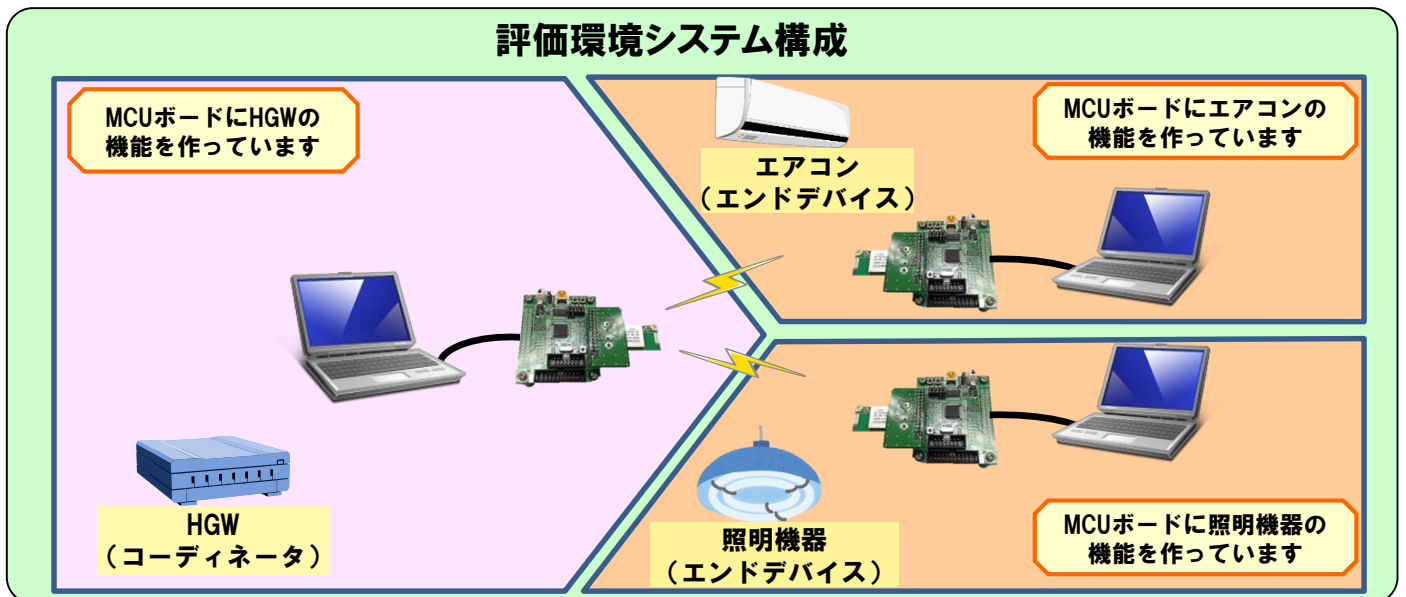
評価環境システム構成

MCUボードにHGWの機能を作っています

HGW
（コーディネータ）

エアコン
（エンドデバイス）

MCUボードにエアコンの機能を作っています

照明機器
（エンドデバイス）

MCUボードに照明機器の機能を作っています